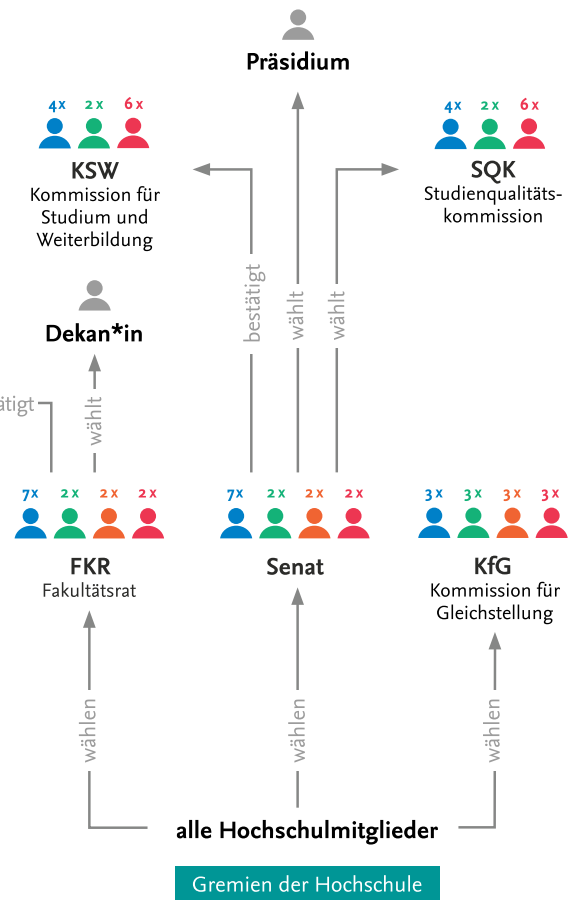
Präsidium

4x 2x 6x

KSW
Kommission für Studium und Weiterbildung

4x 2x 6x

SQK
Studienqualitätskommission

bestätigt

wählt

wählt

Dekan*in

ätigt

wählt

7x 2x 2x 2x

FKR
Fakultätsrat

7x 2x 2x 2x

Senat

3x 3x 3x 3x

KfG
Kommission für Gleichstellung

wählen

wählen

wählen

alle Hochschulmitglieder

Gremien der Hochschule